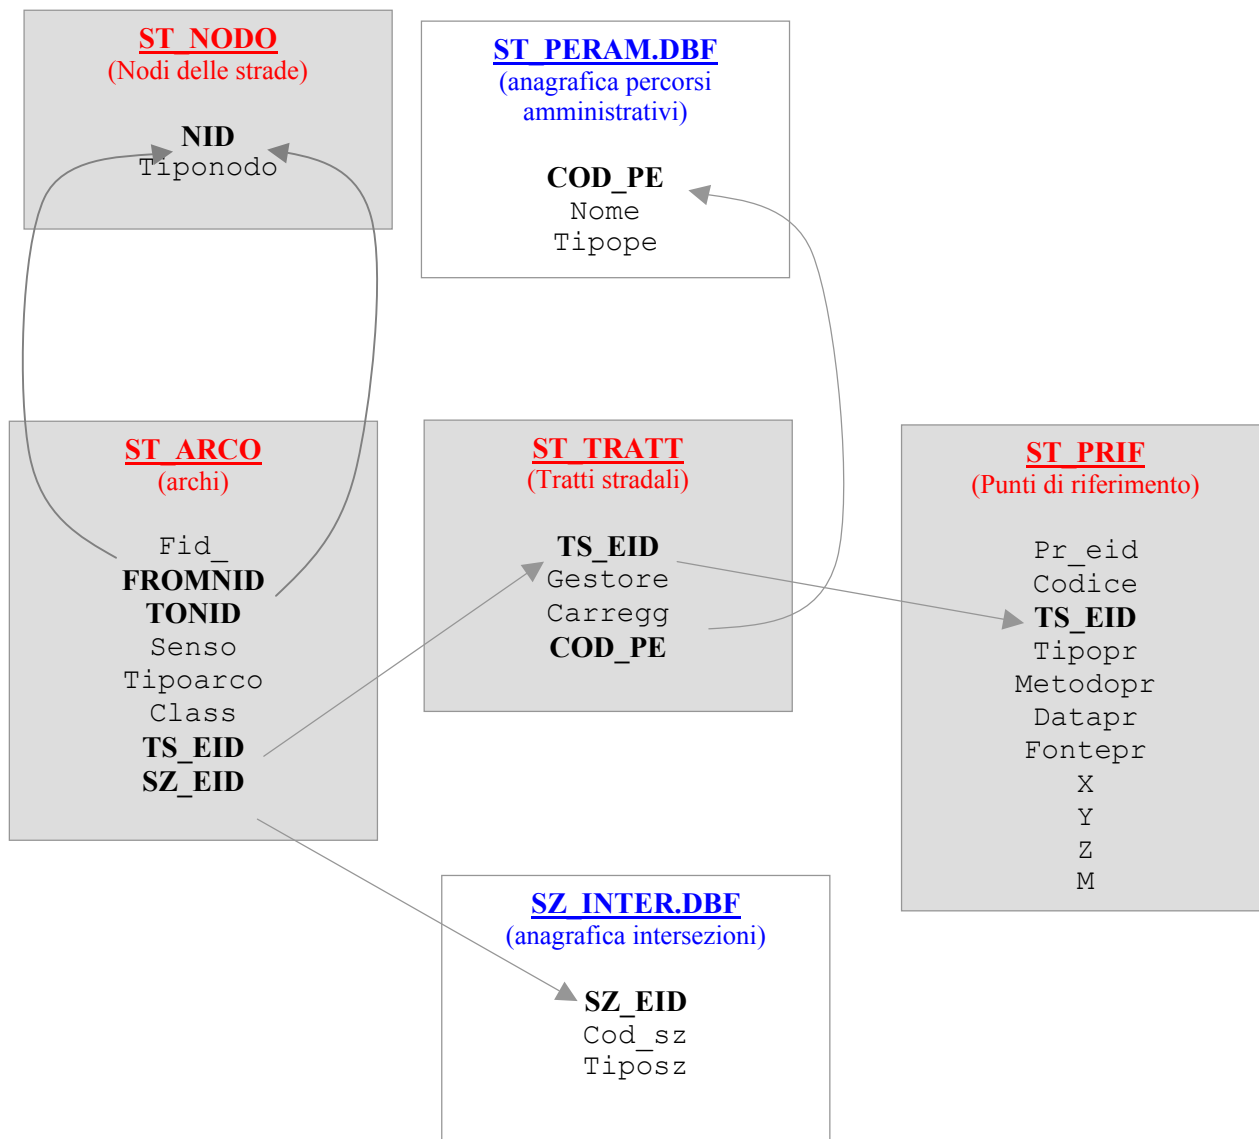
ST_NODO
(Nodi delle strade)

NID
Tiponodo

ST_PERAM.DBF
(anagrafica percorsi amministrativi)

COD_PE
Nome
Tipope

ST_ARCO
(archi)

Fid_
FROMNID
TONID
Senso
Tipoarco
Class
TS_EID
SZ_EID

ST_TRATT
(Tratti stradali)

TS_EID
Gestore
Carregg
COD_PE

ST_PRIF
(Punti di riferimento)

Pr_eid
Codice
TS_EID
Tipopr
Metodopr
Datapr
Fontepr
X
Y
Z
M

SZ_INTER.DBF
(anagrafica intersezioni)

SZ_EID
Cod_sz
Tiposz